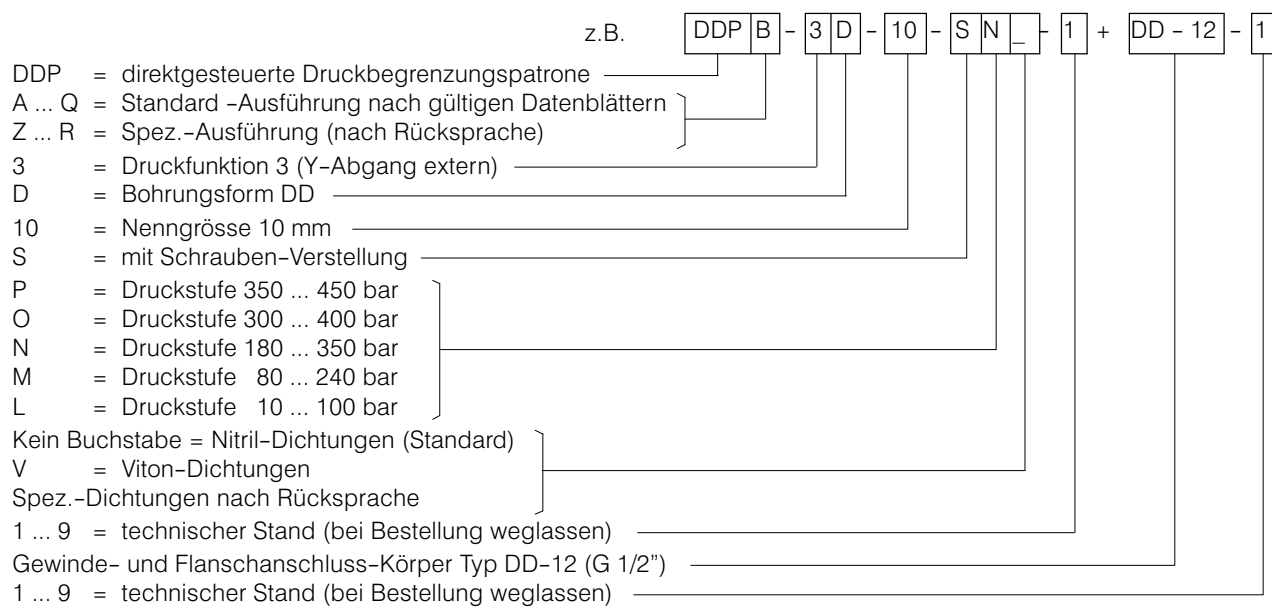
z.B. DDP B – 3 D – 10 – S N _ – 1 + DD – 12 – 1

DDP = direktgesteuerte Druckbegrenzungspatrone
A ... Q = Standard -Ausführung nach gültigen Datenblättern
Z ... R = Spez.-Ausführung (nach Rücksprache)
3 = Druckfunktion 3 (Y-Abgang extern)
D = Bohrungsform DD
10 = Nenngrösse 10 mm
S = mit Schrauben-Verstellung
P = Druckstufe 350 ... 450 bar
O = Druckstufe 300 ... 400 bar
N = Druckstufe 180 ... 350 bar
M = Druckstufe 80 ... 240 bar
L = Druckstufe 10 ... 100 bar
Kein Buchstabe = Nitril-Dichtungen (Standard)
V = Viton-Dichtungen
Spez.-Dichtungen nach Rücksprache
1 ... 9 = technischer Stand (bei Bestellung weglassen)
Gewinde- und Flanschanschluss-Körper Typ DD-12 (G 1/2")
1 ... 9 = technischer Stand (bei Bestellung weglassen)